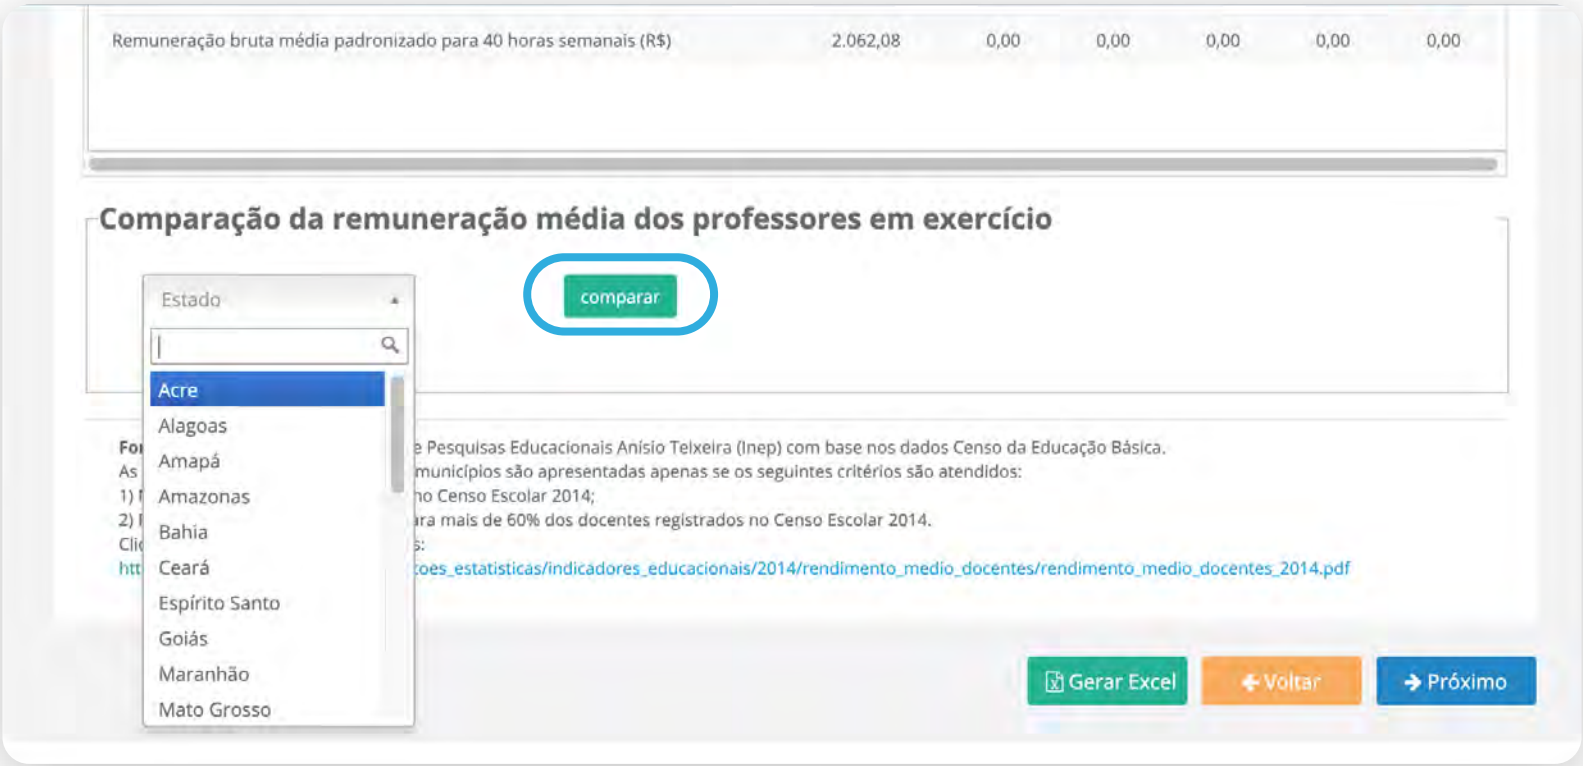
| Remuneração bruta média padronizado para 40 horas semanais (R$) | 2.062,08 | 0,00 | 0,00 | 0,00 | 0,00 | 0,00 |
|---|---|---|---|---|---|---|

Comparação da remuneração média dos professores em exercício

Estado

comparar

Acre
Alagoas
Amapá
Amazonas
Bahia
Ceará
Espírito Santo
Goiás
Maranhão
Mato Grosso

Fo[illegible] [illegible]e Pesquisas Educacionais Anísio Teixeira (Inep) com base nos dados Censo da Educação Básica.
As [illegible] municípios são apresentadas apenas se os seguintes critérios são atendidos:
1) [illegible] no Censo Escolar 2014;
2) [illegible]ara mais de 60% dos docentes registrados no Censo Escolar 2014.
Cli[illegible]s:
htt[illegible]coes_estatisticas/indicadores_educacionais/2014/rendimento_medio_docentes/rendimento_medio_docentes_2014.pdf

Gerar Excel
Voltar
Próximo